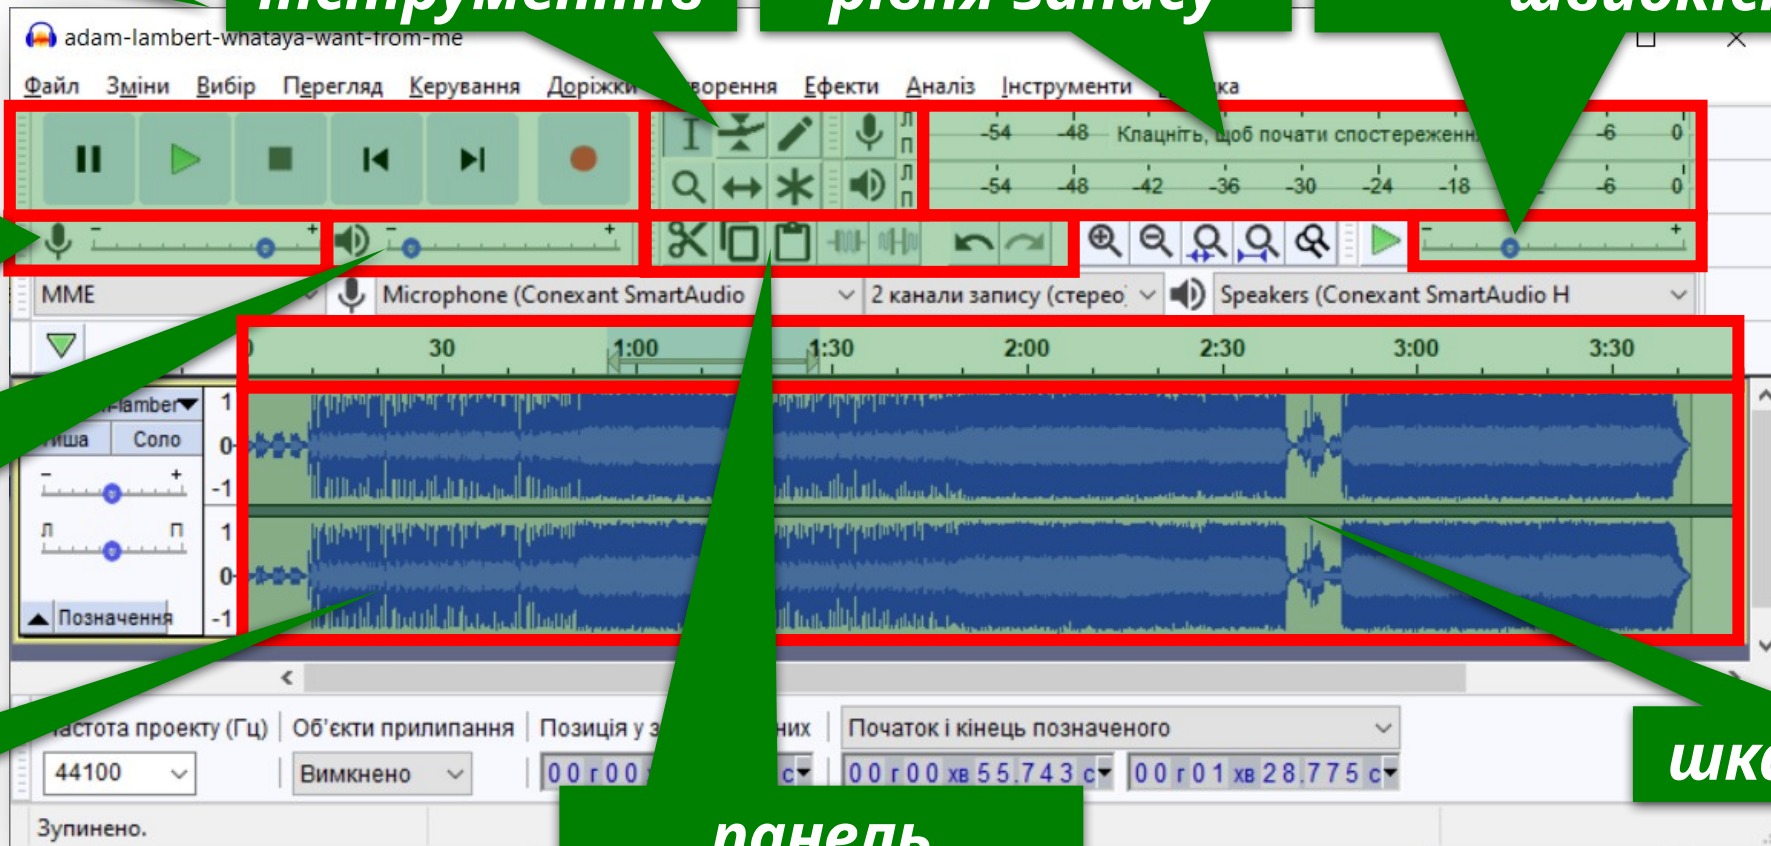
інструменти
рівня запису
швидкість

adam-lambert-whataya-want-from-me

Файл Зміни Вибір Перегляд Керування Доріжки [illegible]ворення Ефекти Аналіз Інструменти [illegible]ка

-54 -48 Клацніть, щоб почати спостереження -6 0
-54 -48 -42 -36 -30 -24 -18 -6 0

Л П Л П

MME Microphone (Conexant SmartAudio 2 канали запису (стерео) Speakers (Conexant SmartAudio H

30 1:00 1:30 2:00 2:30 3:00 3:30

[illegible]-lamber
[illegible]иша Соло
Л П
Позначення

1 0 -1 1 0 -1

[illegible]астота проекту (Гц) Об'єкти прилипання Позиція у з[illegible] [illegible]них Початок і кінець позначеного
44100 Вимкнено 0 0 г 0 0 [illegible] с 0 0 г 0 0 хв 5 5 .7 4 3 с 0 0 г 0 1 хв 2 8 .7 7 5 с

Зупинено.

панель
шка